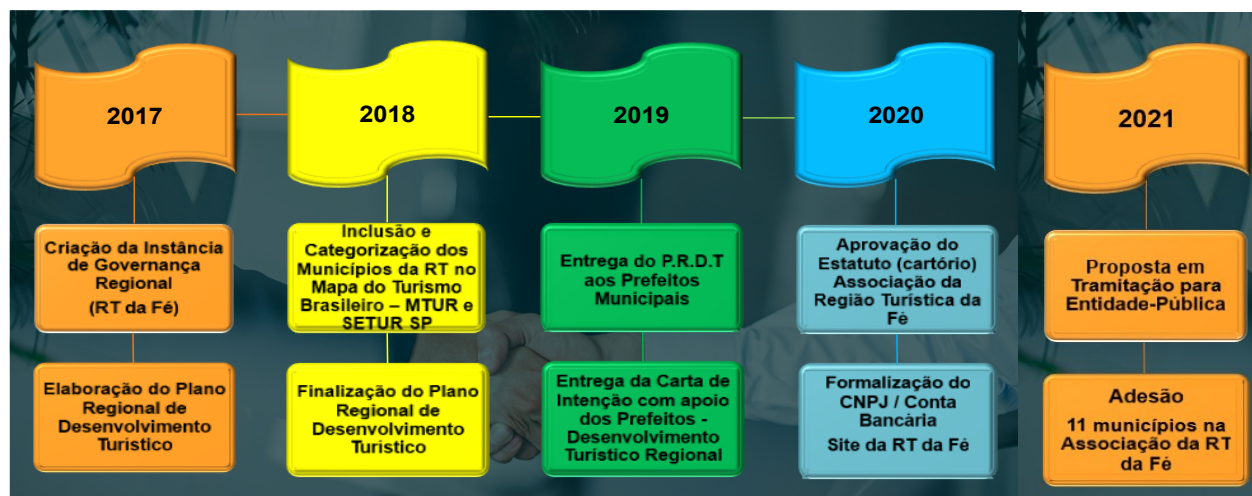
2017

Criação da Instância de Governança Regional

(RT da Fé)

Elaboração do Plano Regional de Desenvolvimento Turístico

2018

Inclusão e Categorização dos Municípios da RT no Mapa do Turismo Brasileiro – MTUR e SETUR SP

Finalização do Plano Regional de Desenvolvimento Turístico

2019

Entrega do P.R.D.T aos Prefeitos Municipais

Entrega da Carta de Intenção com apoio dos Prefeitos - Desenvolvimento Turístico Regional

2020

Aprovação do Estatuto (cartório) Associação da Região Turística da Fé

Formalização do CNPJ / Conta Bancária

Site da RT da Fé

2021

Proposta em Tramitação para Entidade-Pública

Adesão

11 municípios na Associação da RT da Fé